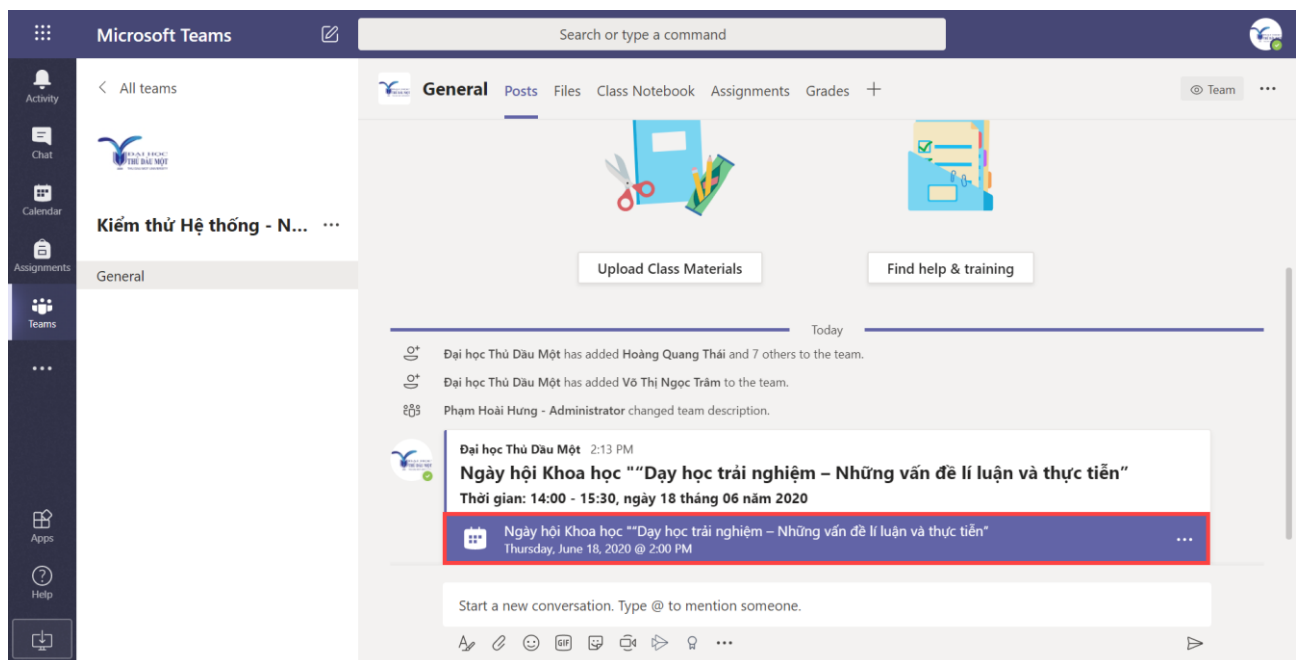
Microsoft Teams

Search or type a command

Activity

Chat

Calendar

Assignments

Teams

...

Apps

Help

< All teams

ĐẠI HỌC THỦ DẦU MỘT

Kiểm thử Hệ thống - N... ...

General

General Posts Files Class Notebook Assignments Grades +

Team ...

Upload Class Materials

Find help & training

Today

Đại học Thủ Dầu Một has added Hoàng Quang Thái and 7 others to the team.

Đại học Thủ Dầu Một has added Võ Thị Ngọc Trâm to the team.

Phạm Hoài Hưng - Administrator changed team description.

Đại học Thủ Dầu Một 2:13 PM

Ngày hội Khoa học ""Dạy học trải nghiệm – Những vấn đề lí luận và thực tiễn"

Thời gian: 14:00 - 15:30, ngày 18 tháng 06 năm 2020

Ngày hội Khoa học ""Dạy học trải nghiệm – Những vấn đề lí luận và thực tiễn"
Thursday, June 18, 2020 @ 2:00 PM

...

Start a new conversation. Type @ to mention someone.

GIF ...